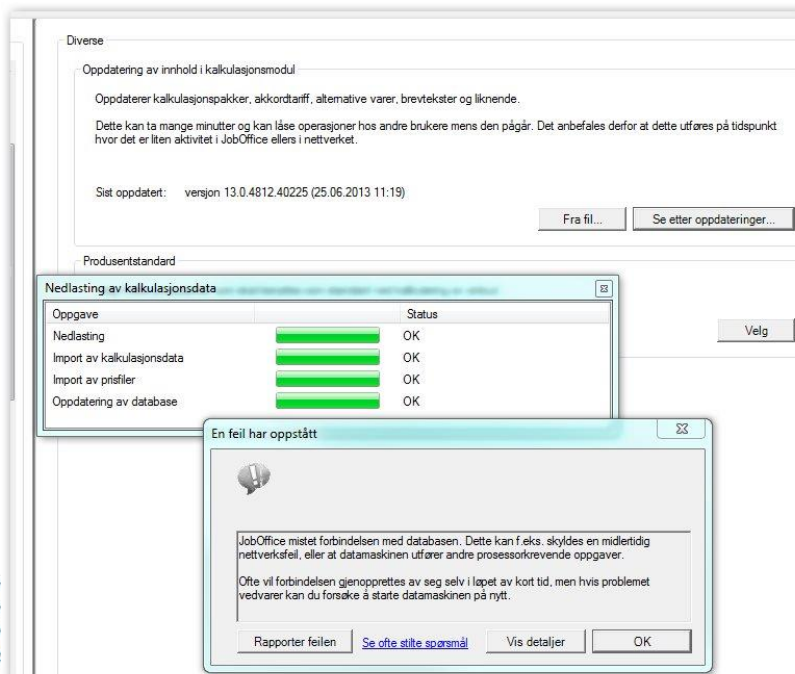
Diverse

Oppdatering av innhold i kalkulasjonsmodul

Oppdaterer kalkulasjonspakker, akkordtariff, alternative varer, brevtekster og liknende.

Dette kan ta mange minutter og kan låse operasjoner hos andre brukere mens den pågår. Det anbefales derfor at dette utføres på tidspunkt hvor det er liten aktivitet i JobOffice ellers i nettverket.

Sist oppdatert: versjon 13.0.4812.40225 (25.06.2013 11:19)

Fra fil... Se etter oppdateringer...

Produsentstandard

Nedlasting av kalkulasjonsdata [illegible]

| Oppgave | | Status |
|---|---|---|
| Nedlasting | | OK |
| Import av kalkulasjonsdata | | OK |
| Import av prisfiler | | OK |
| Oppdatering av database | | OK |

Velg

En feil har oppstått

JobOffice mistet forbindelsen med databasen. Dette kan f.eks. skyldes en midlertidig nettverksfeil, eller at datamaskinen utfører andre prosessorkrevende oppgaver.

Ofte vil forbindelsen gjenopprettes av seg selv i løpet av kort tid, men hvis problemet vedvarer kan du forsøke å starte datamaskinen på nytt.

Rapporter feilen Se ofte stilte spørsmål Vis detaljer OK